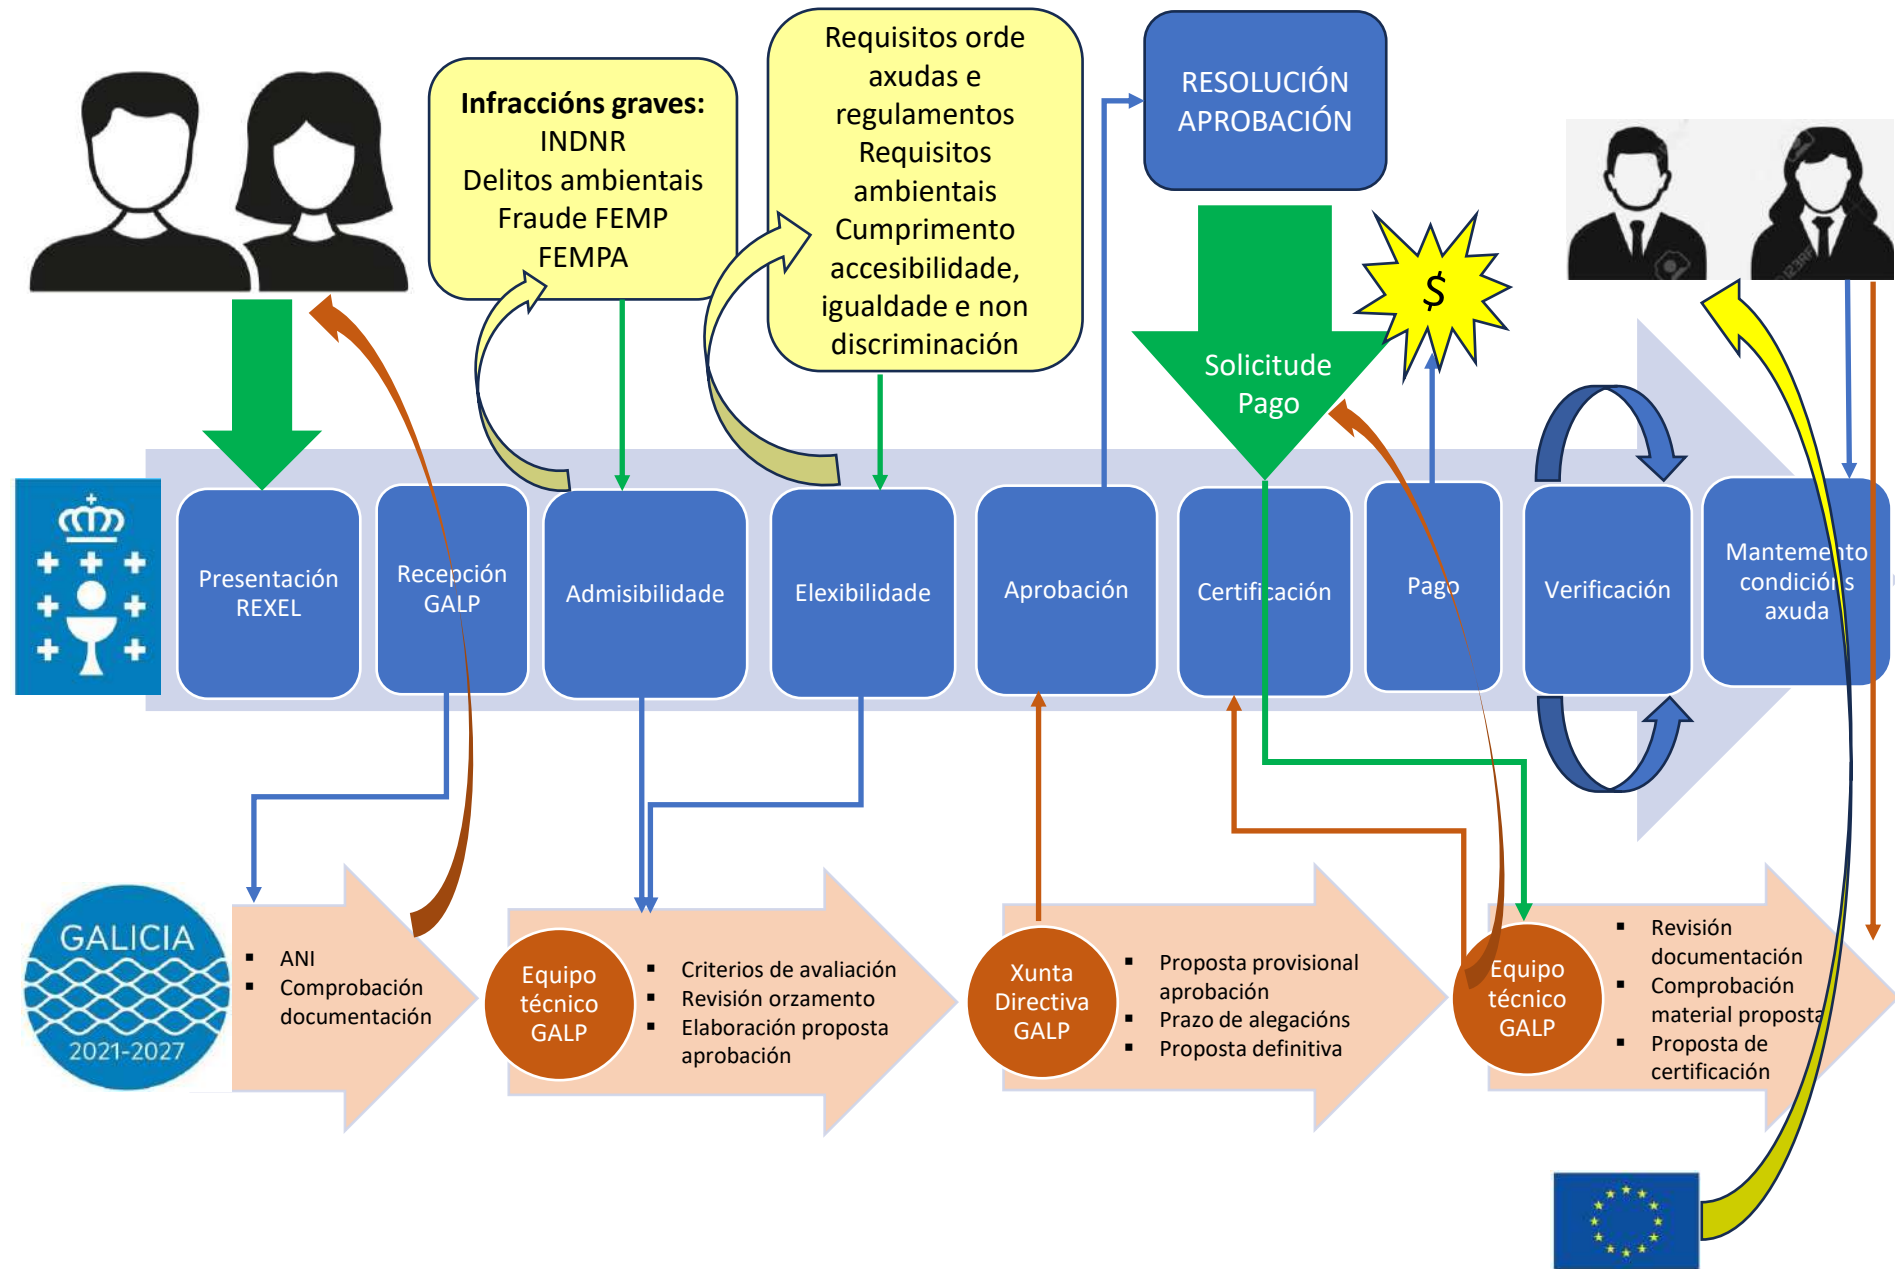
**Infraccións graves:**
INDNR
Delitos ambientais
Fraude FEMP
FEMPA

Requisitos orde axudas e regulamentos
Requisitos ambientais
Cumprimento accesibilidade, igualdade e non discriminación

RESOLUCIÓN APROBACIÓN

Solicitude Pago

$

Presentación REXEL

Recepción GALP

Admisibilidade

Elexibilidade

Aprobación

Certificación

Pago

Verificación

Mantemento condicións axuda

GALICIA
2021-2027

- ANI
- Comprobación documentación

Equipo técnico GALP

- Criterios de avaliación
- Revisión orzamento
- Elaboración proposta aprobación

Xunta Directiva GALP

- Proposta provisional aprobación
- Prazo de alegacións
- Proposta definitiva

Equipo técnico GALP

- Revisión documentación
- Comprobación material proposta
- Proposta de certificación